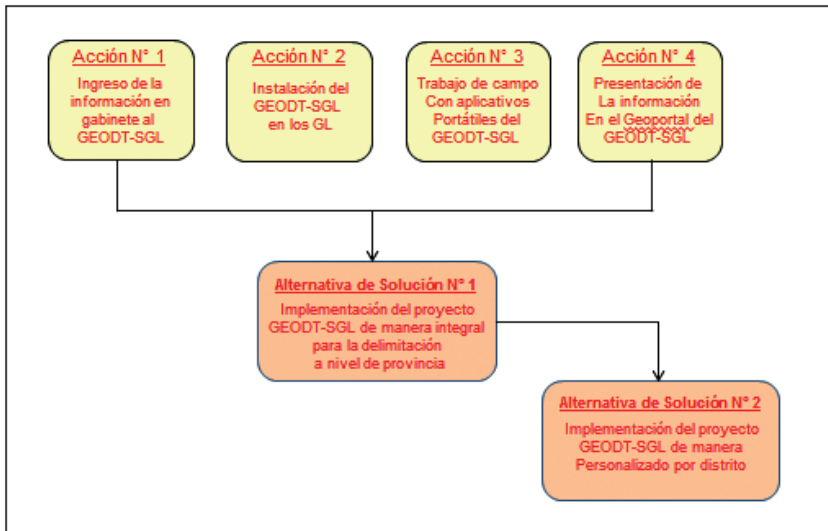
Acción N° 1
Ingreso de la información en gabinete al GEODT-SGL

Acción N° 2
Instalación del GEODT-SGL en los GL

Acción N° 3
Trabajo de campo Con aplicativos Portátiles del GEODT-SGL

Acción N° 4
Presentación de La información En el Geoportal del GEODT-SGL

Alternativa de Solución N° 1
Implementación del proyecto GEODT-SGL de manera integral para la delimitación a nivel de provincia

Alternativa de Solución N° 2
Implementación del proyecto GEODT-SGL de manera Personalizado por distrito